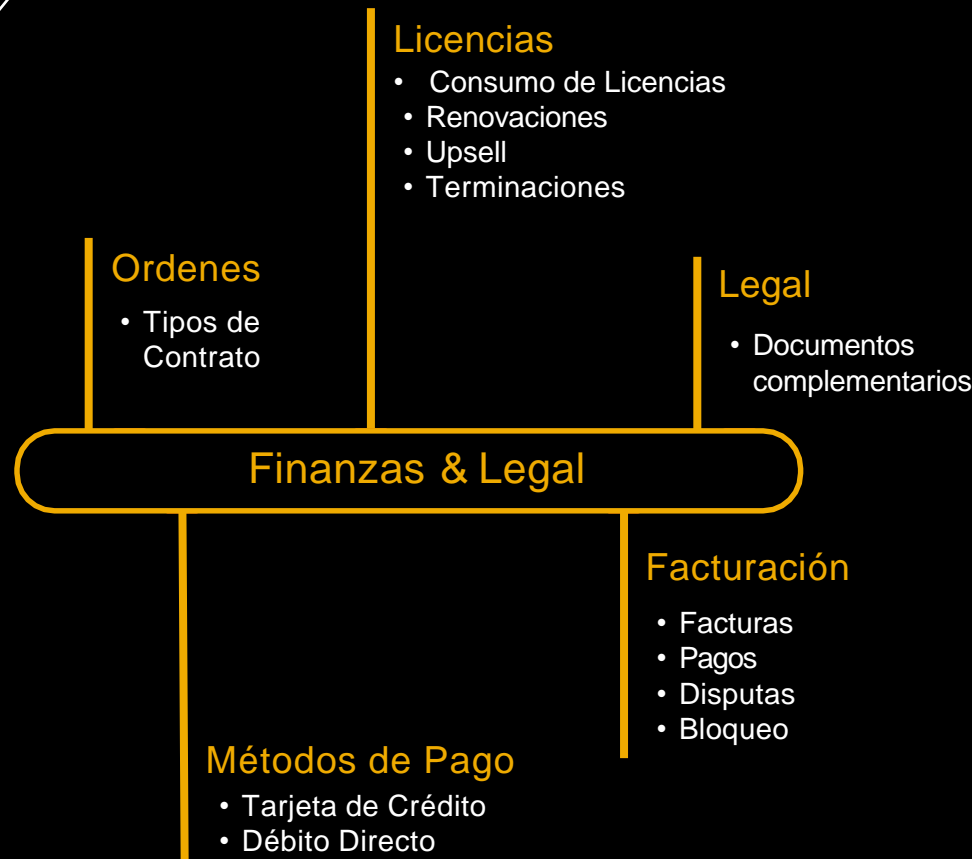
Licencias
• Consumo de Licencias
• Renovaciones
• Upsell
• Terminaciones

Ordenes
• Tipos de Contrato

Legal
• Documentos complementarios

Finanzas & Legal

Facturación
• Facturas
• Pagos
• Disputas
• Bloqueo

Métodos de Pago
• Tarjeta de Crédito
• Débito Directo